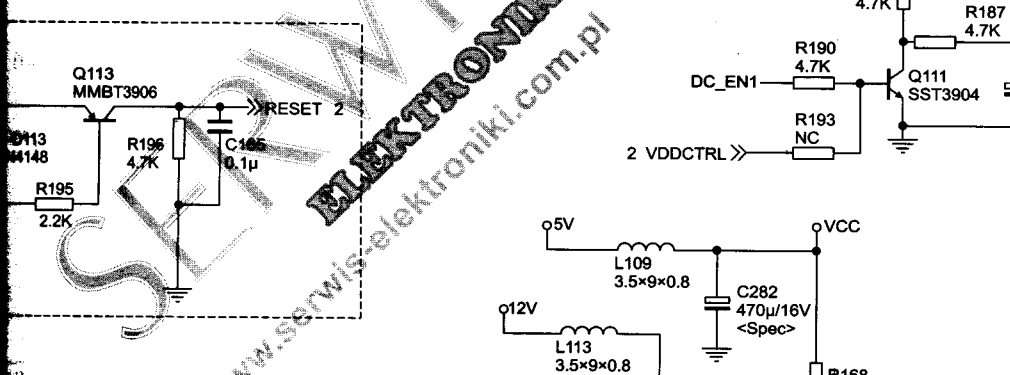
4.7K
R187
4.7K
Q113
MMBT3906
R190
4.7K
DC_EN1
Q111
SST3904
RESET 2
D113
N4148
R196
4.7K
C165
0.1µ
R193
NC
2 VDDCTRL
R195
2.2K
5V
VCC
L109
3.5×9×0.8
C282
470µ/16V
<Spec>
12V
L113
3.5×9×0.8
R168
SERWIS
ELEKTRONIKI
www.serwis-elektroniki.com.pl